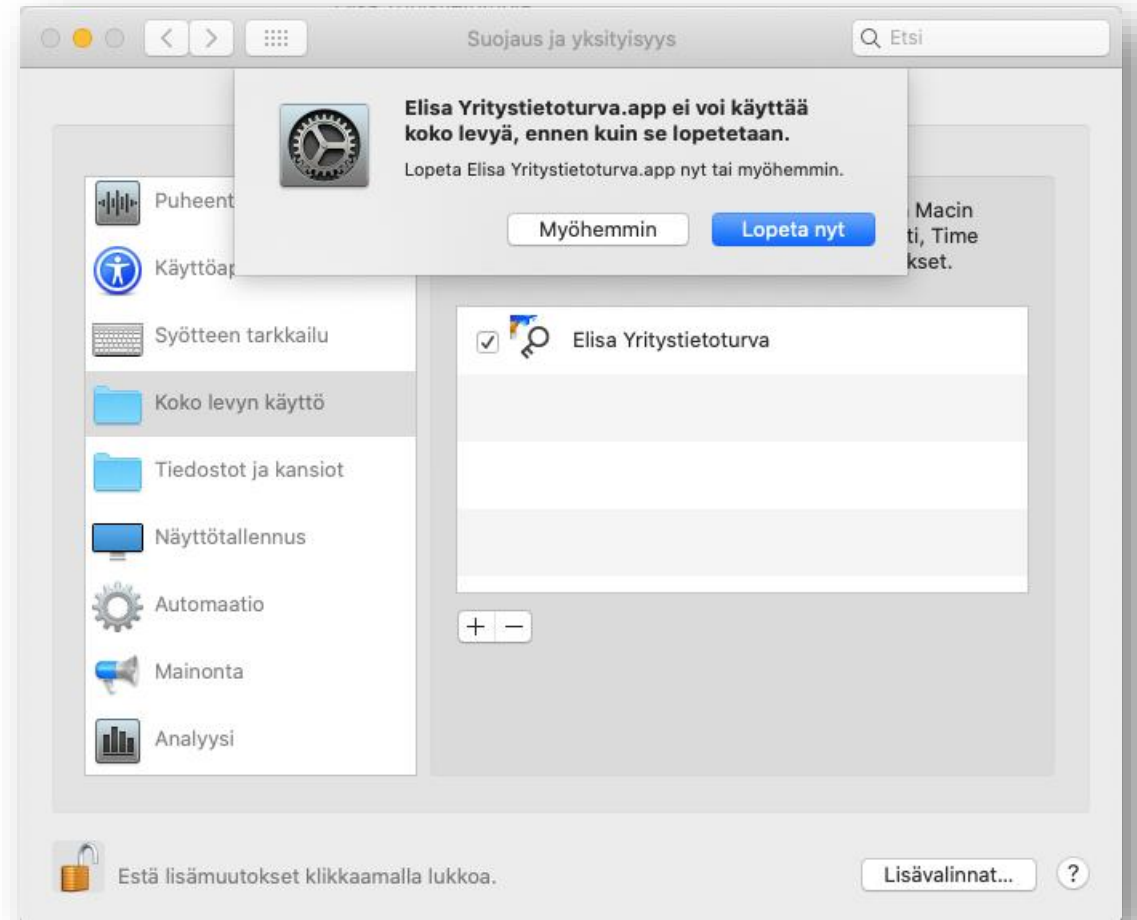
Suojaus ja yksityisyys

Etsi

Elisa Yritystietoturva.app ei voi käyttää koko levyä, ennen kuin se lopetetaan.

Lopeta Elisa Yritystietoturva.app nyt tai myöhemmin.

Myöhemmin

Lopeta nyt

Puheent

Käyttöap

Syötteen tarkkailu

Koko levyn käyttö

Tiedostot ja kansiot

Näyttötallennus

Automaatio

Mainonta

Analyysi

Macin ti, Time kset.

Elisa Yritystietoturva

+ −

Estä lisämuutokset klikkaamalla lukkoa.

Lisävalinnat...

?